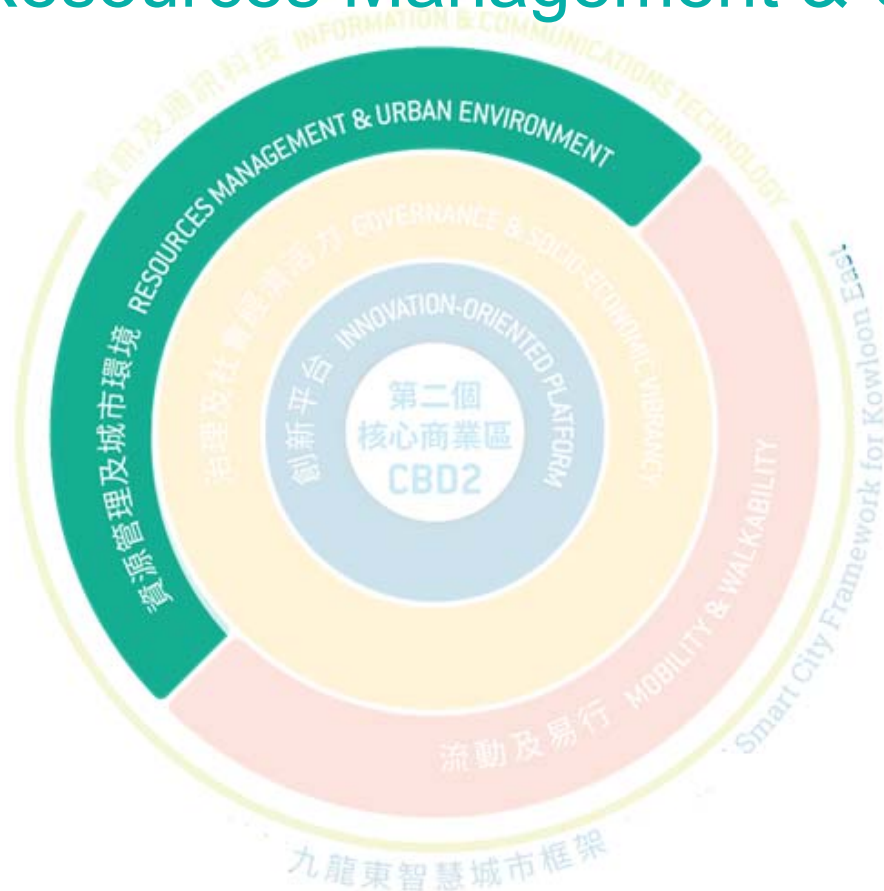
Resources Management & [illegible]

資訊及通訊科技 INFORMATION & COMMUNICATIONS TECHNOLOGY

資源管理及城市環境 RESOURCES MANAGEMENT & URBAN ENVIRONMENT

治理及社會經濟活力 GOVERNANCE & SOCIO-ECONOMIC VIBRANCY

創新平台 INNOVATION-ORIENTED PLATFORM

第二個
核心商業區
CBD2

流動及易行 MOBILITY & WALKABILITY

Smart City Framework for Kowloon East

九龍東智慧城市框架